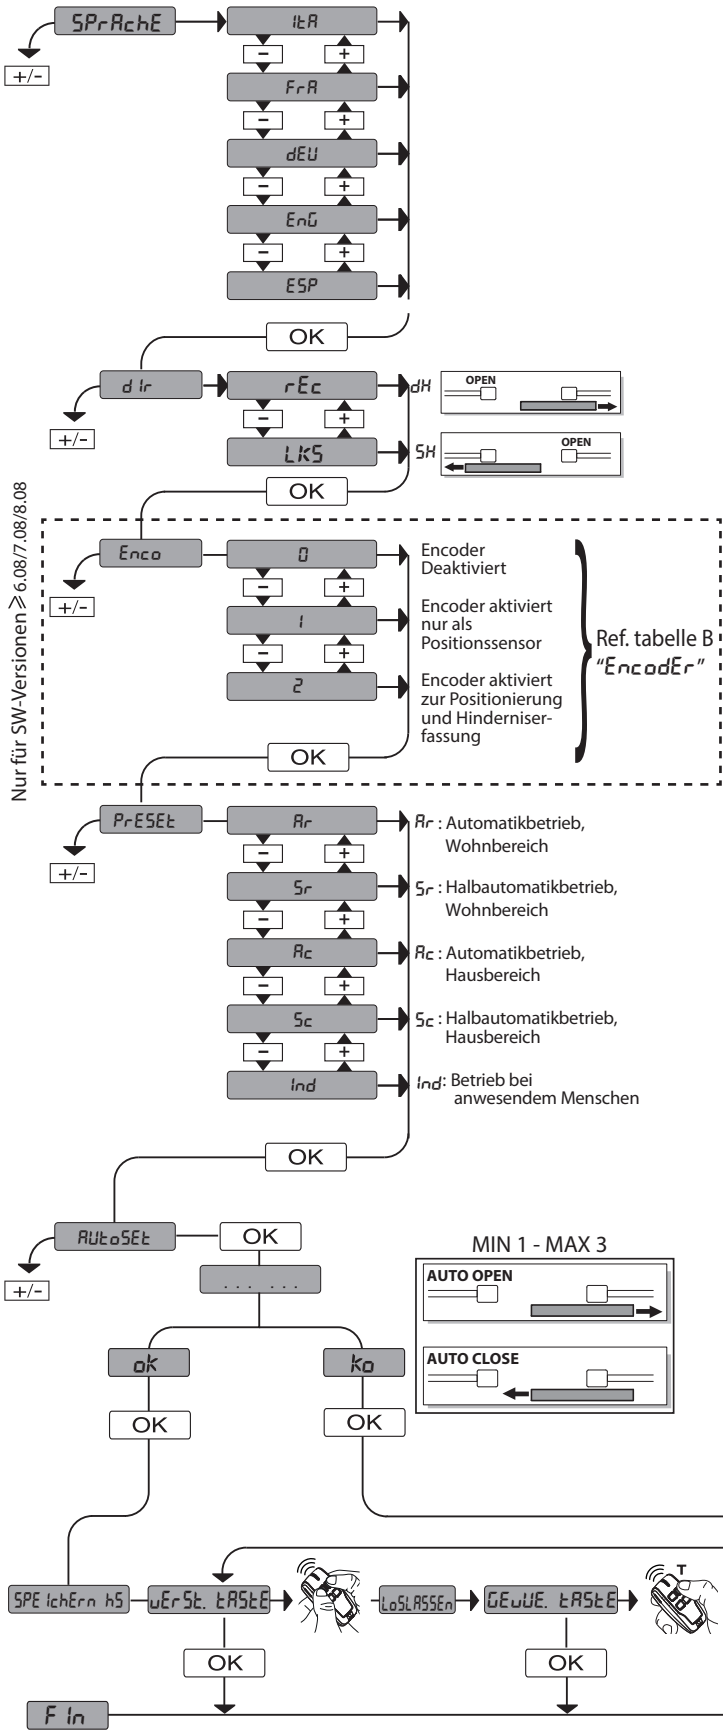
SPrAchE
+/-
ItA
−
+
FrA
−
+
dEU
−
+
EnG
−
+
ESP
OK

dIr
+/-
rEc
−
+
LKS
dH
OPEN
SH
OPEN
OK

Nur für SW-Versionen ≥ 6.08/7.08/8.08

Enco
+/-
0
−
+
1
−
+
2
OK

Encoder Deaktiviert

Encoder aktiviert nur als Positionssensor

Encoder aktiviert zur Positionierung und Hinderniserfassung

Ref. tabelle B "EncodEr"

PrESEt
+/-
Ar
−
+
Sr
−
+
Ac
−
+
Sc
−
+
Ind
OK

Ar : Automatikbetrieb, Wohnbereich
Sr : Halbautomatikbetrieb, Wohnbereich
Ac : Automatikbetrieb, Hausbereich
Sc : Halbautomatikbetrieb, Hausbereich
Ind: Betrieb bei anwesendem Menschen

AUtoSEt
+/-
OK
. . . . . .
ok
OK
ko
OK

MIN 1 - MAX 3
AUTO OPEN
AUTO CLOSE

SPEIchErn hS
vErSt. tAStE
OK
LoSLASSEn
GEWUE. tAStE
T
OK
FIn